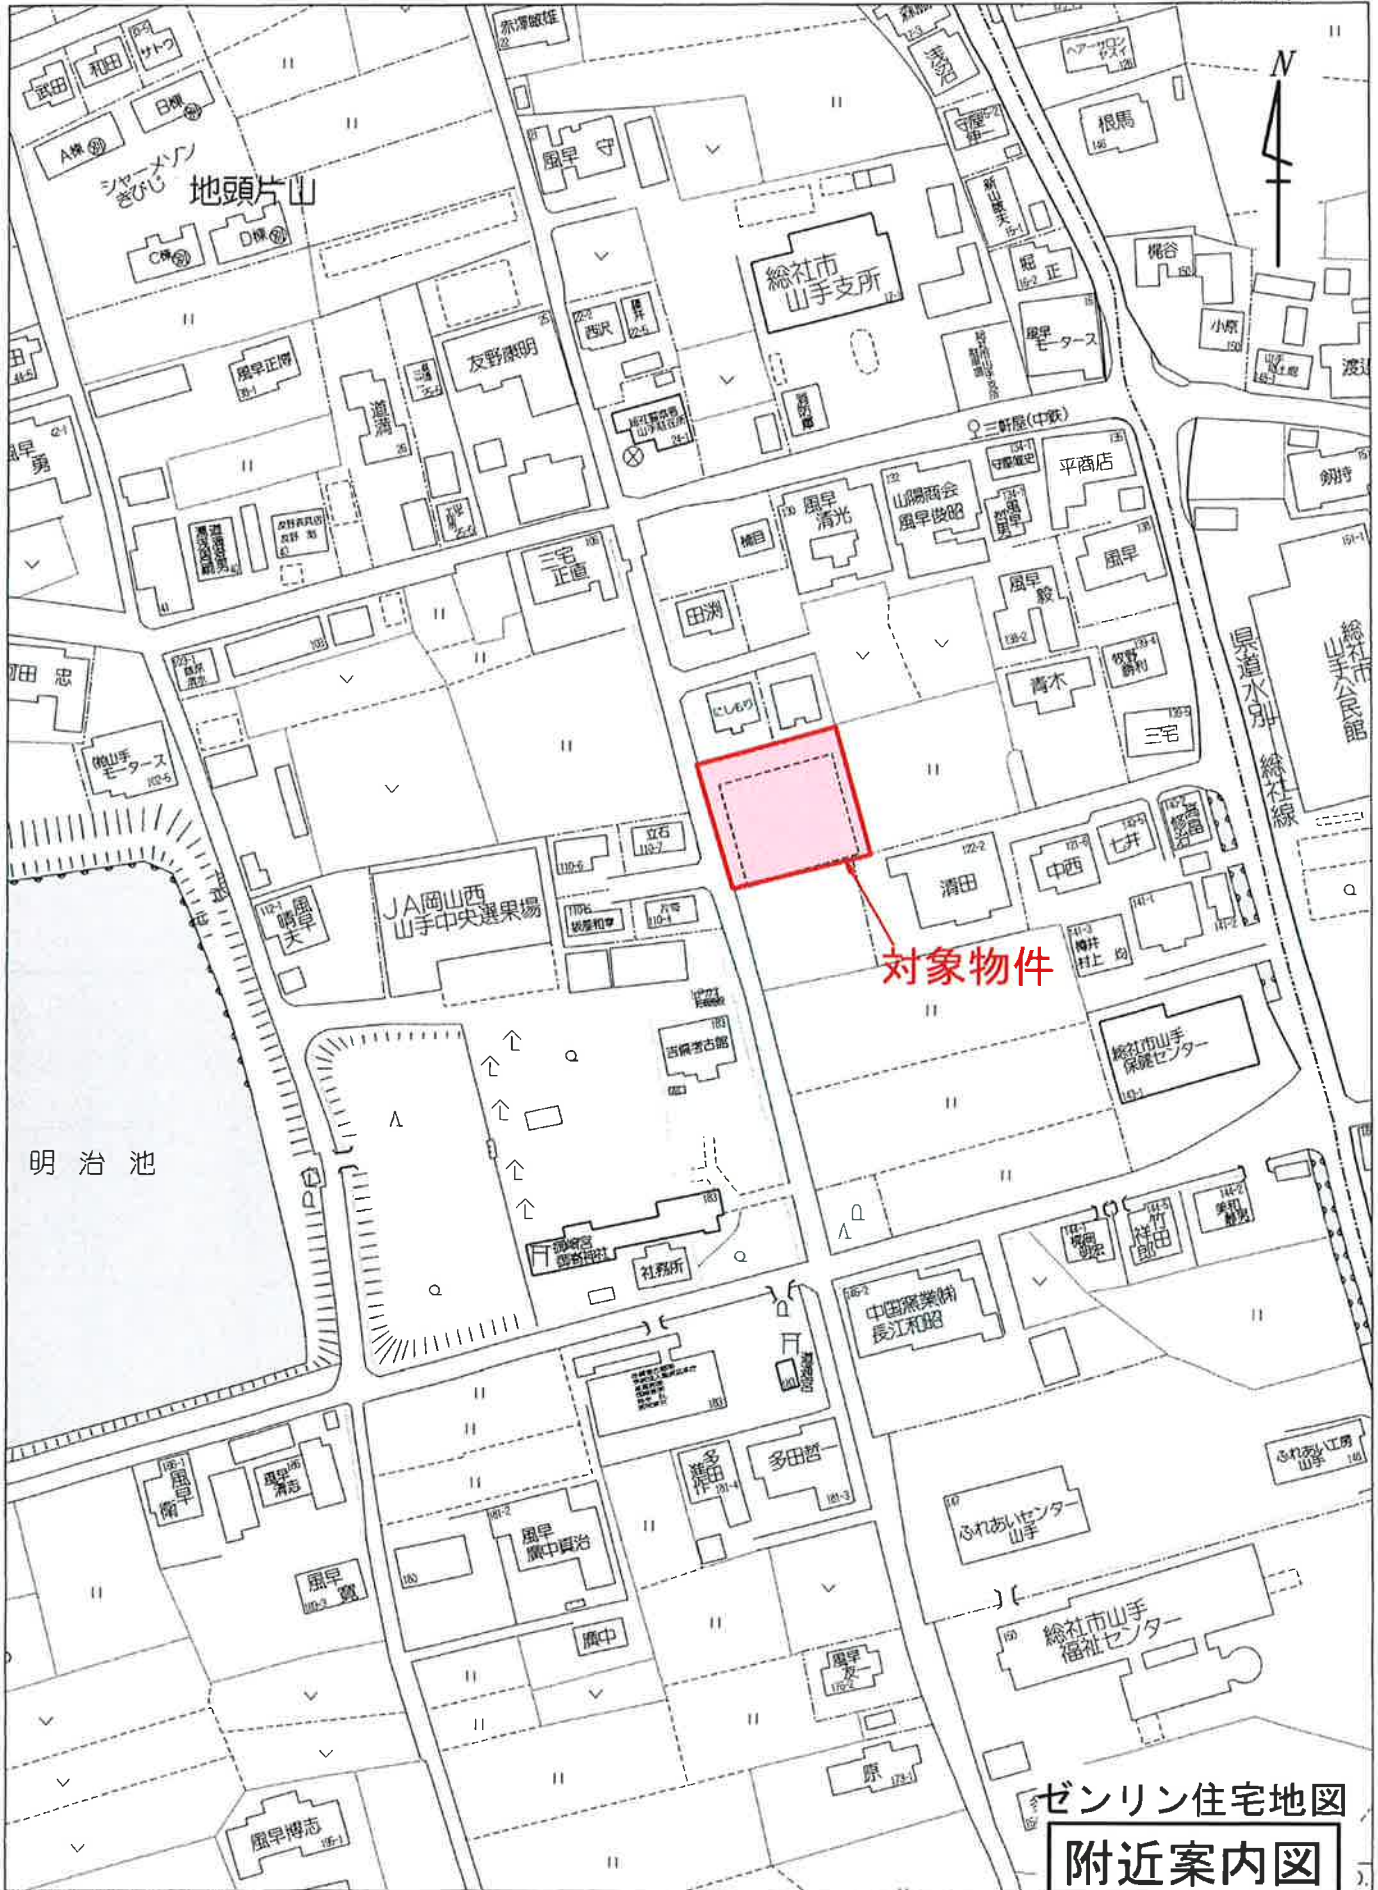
赤澤敏雄
ヘアーサロン
根馬
N
武田
和田
サトウ
日棟
A棟
シャーメゾン きびじ
地頭片山
C棟
D棟
風早 守
総社市 山手支所
守屋
新山
堀 正
梶谷
小原
渡辺
風早モータース
西沢
友野勝明
風早正博
道清
三軒屋(中鉄)
平商店
風早 清光
山陽商会 風早俊昭
剱持
横目
三宅 正直
風早
風早 毅
田渕
県道水別 総社線
総社市 山手公民館
にしもり
青木
牧野
三宅
モータース
立石
清田
中西
七井
JA岡山西 山手中央選果場
風早 天
対象物件
吉備考古館
総社市山手 保健センター
明 治 池
社務所
中国窯業(株) 長江和昭
竹田
風早
風早
多田
多田哲一
ふれあい工房 山手
ふれあいセンター 山手
風早 廣中貢治
風早 寛
廣中
風早 友一
総社市山手 福祉センター
原
風早博志
ゼンリン住宅地図
附近案内図